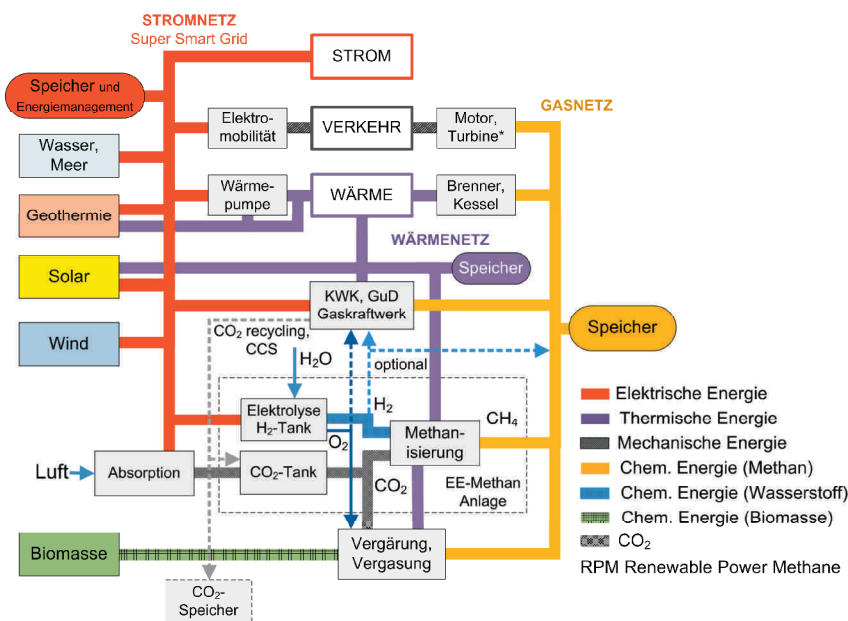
STROMNETZ
Super Smart Grid

STROM

Speicher und Energiemanagement

GASNETZ

Elektromobilität

VERKEHR

Motor, Turbine*

Wasser, Meer

Wärmepumpe

WÄRME

Brenner, Kessel

Geothermie

WÄRMENETZ

Solar

Speicher

KWK, GuD Gaskraftwerk

Speicher

Wind

$CO_2$ recycling, CCS

$H_2O$

optional

Elektrolyse $H_2$-Tank

$H_2$

$CH_4$

$O_2$

Methanisierung

Luft

Absorption

$CO_2$-Tank

$CO_2$

EE-Methan Anlage

Biomasse

Vergärung, Vergasung

$CO_2$-Speicher

Elektrische Energie
Thermische Energie
Mechanische Energie
Chem. Energie (Methan)
Chem. Energie (Wasserstoff)
Chem. Energie (Biomasse)
$CO_2$
RPM Renewable Power Methane